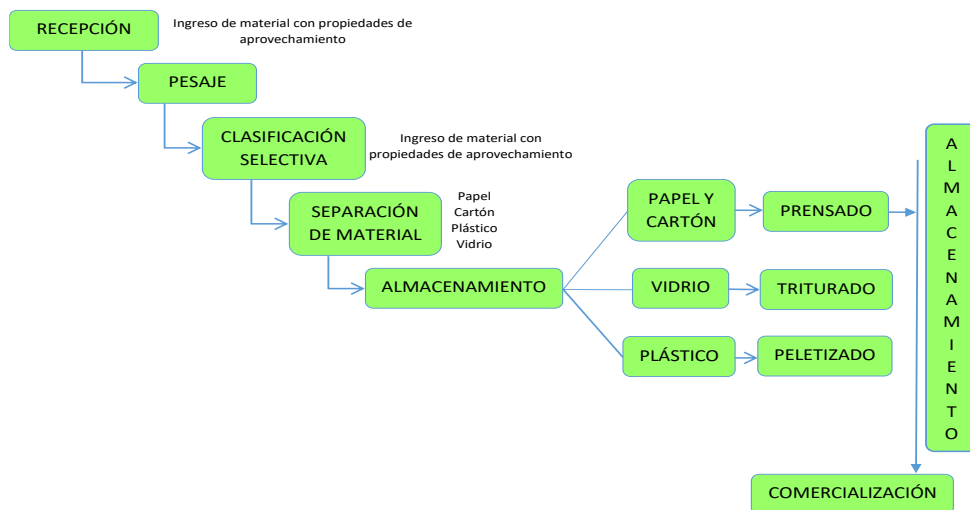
RECEPCIÓN

Ingreso de material con propiedades de aprovechamiento

PESAJE

CLASIFICACIÓN SELECTIVA

Ingreso de material con propiedades de aprovechamiento

SEPARACIÓN DE MATERIAL

Papel
Cartón
Plástico
Vidrio

ALMACENAMIENTO

PAPEL Y CARTÓN

PRENSADO

VIDRIO

TRITURADO

PLÁSTICO

PELETIZADO

A L M A C E N A M I E N T O

COMERCIALIZACIÓN